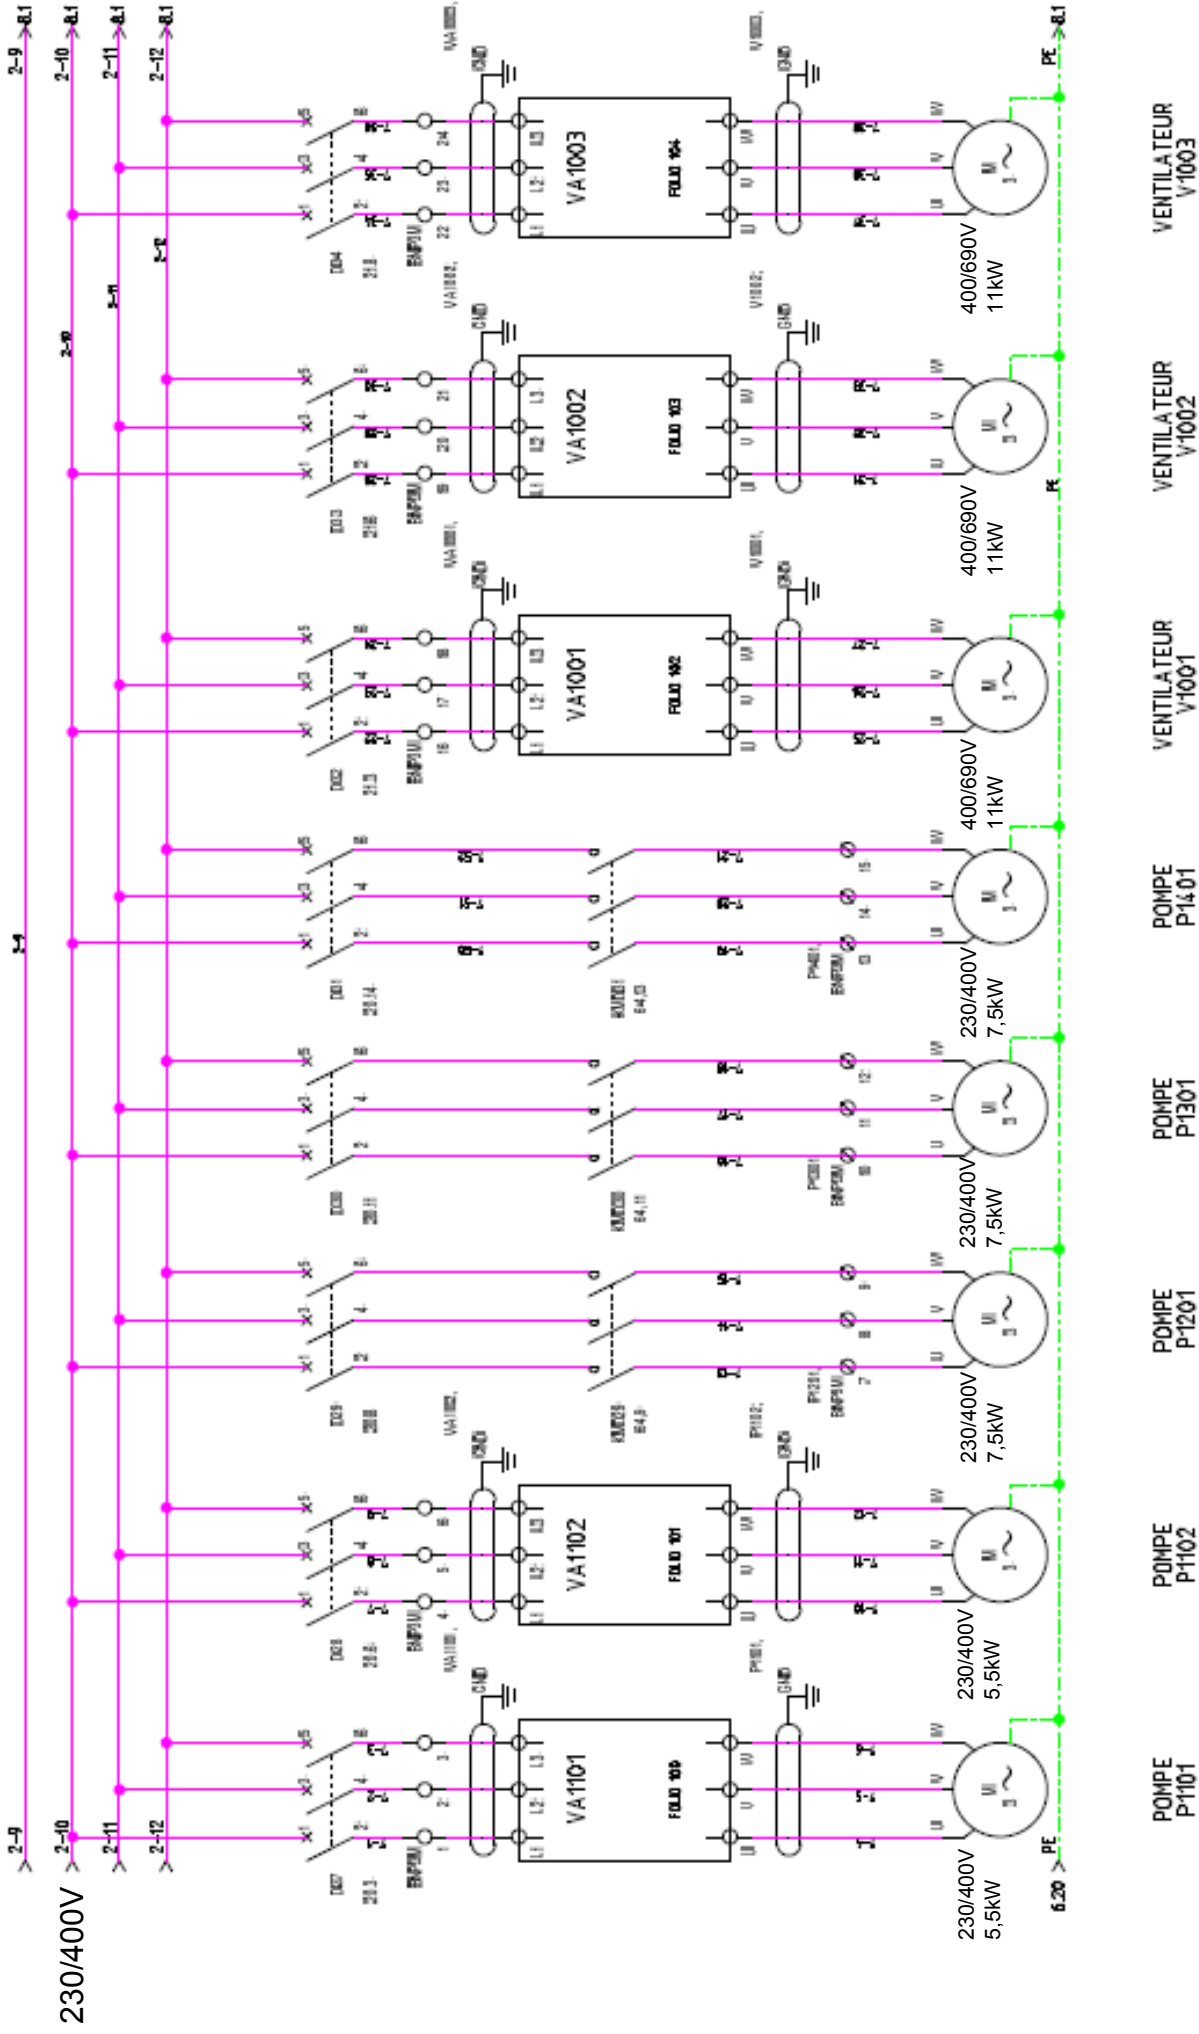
2-9
2-10
2-11
2-12
8.1
8.1
8.1
8.1
230/400V
2-9
2-10
2-11
2-12
PE
6.20
PE
8.1

VA1003
FOLIO 104
GND
GND
400/690V
11kW
VENTILATEUR
V1003

VA1002
FOLIO 103
GND
GND
400/690V
11kW
VENTILATEUR
V1002

VA1001
FOLIO 102
GND
GND
400/690V
11kW
VENTILATEUR
V1001

230/400V
7,5kW
POMPE
P1401

230/400V
7,5kW
POMPE
P1301

230/400V
7,5kW
POMPE
P1201

VA1102
FOLIO 101
GND
GND
230/400V
5,5kW
POMPE
P1102

VA1101
FOLIO 100
GND
GND
230/400V
5,5kW
POMPE
P1101

M
3~
L1
L2
L3
U
V
W
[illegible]